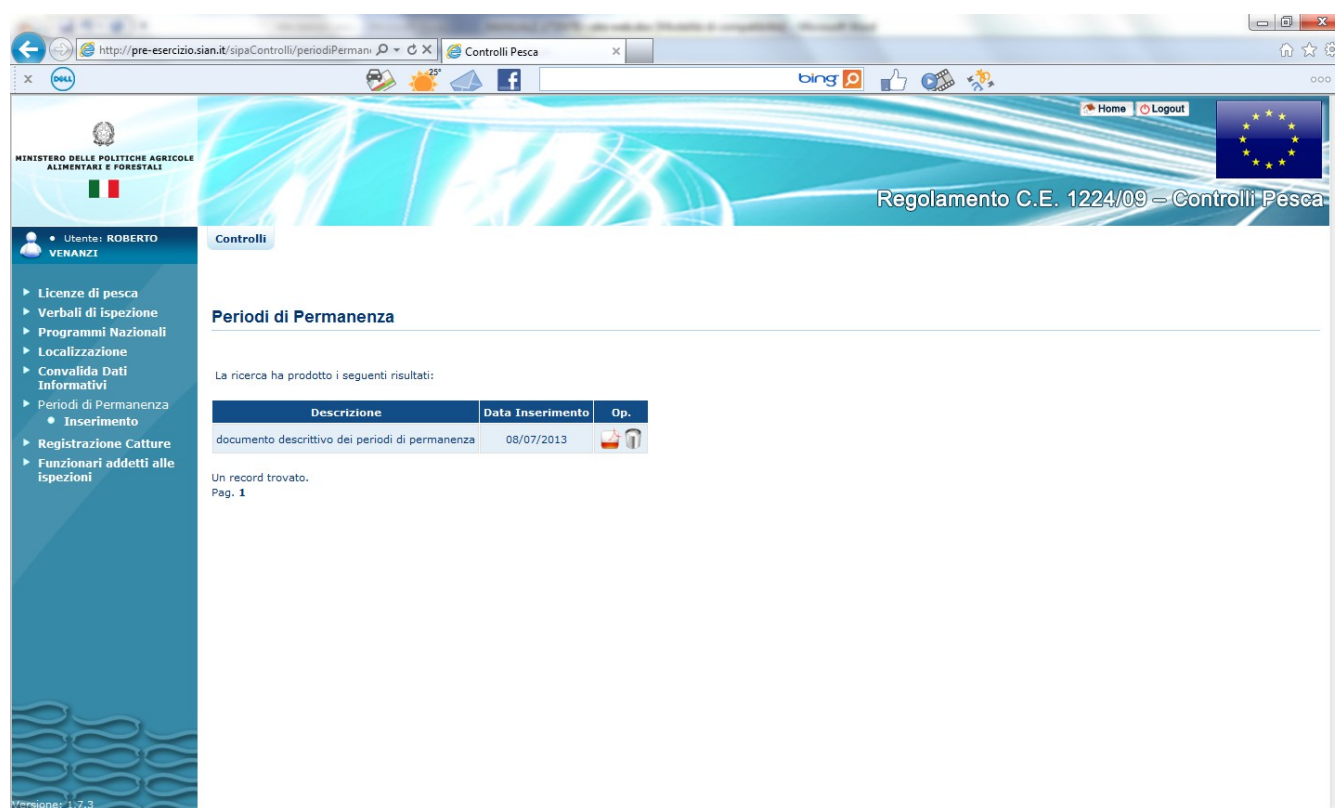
http://pre-esercizio.sian.it/sipaControlli/periodiPerman

Controlli Pesca

bing

25°

Home Logout

MINISTERO DELLE POLITICHE AGRICOLE ALIMENTARI E FORESTALI

Regolamento C.E. 1224/09 – Controlli Pesca

• Utente: ROBERTO VENANZI

Controlli

Licenze di pesca
Verbali di ispezione
Programmi Nazionali
Localizzazione
Convalida Dati Informativi
Periodi di Permanenza
• Inserimento
Registrazione Catture
Funzionari addetti alle ispezioni

Periodi di Permanenza

La ricerca ha prodotto i seguenti risultati:

| Descrizione | Data Inserimento | Op. |
|---|---|---|
| documento descrittivo dei periodi di permanenza | 08/07/2013 | |

Un record trovato.
Pag. 1

Versione: 1.7.3